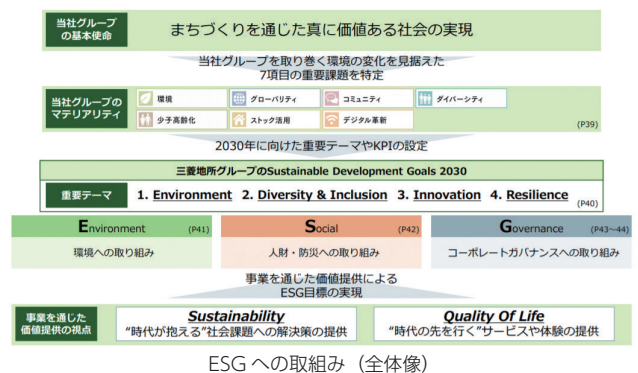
当社グループの基本使命

まちづくりを通じた真に価値ある社会の実現

当社グループを取り巻く環境の変化を見据えた
7項目の重要課題を特定

当社グループのマテリアリティ

環境
グローバリティ
コミュニティ
ダイバーシティ
少子高齢化
ストック活用
デジタル革新

(P39)

2030年に向けた重要テーマやKPIの設定

三菱地所グループのSustainable Development Goals 2030

重要テーマ　1. Environment　2. Diversity & Inclusion　3. Innovation　4. Resilience

(P40)

Environment (P41)
環境への取り組み

Social (P42)
人財・防災への取り組み

Governance (P43～44)
コーポレートガバナンスへの取り組み

事業を通じた価値提供による
ESG目標の実現

事業を通じた価値提供の視点

Sustainability
"時代が抱える"社会課題への解決策の提供

Quality Of Life
"時代の先を行く"サービスや体験の提供

ESG への取組み（全体像）